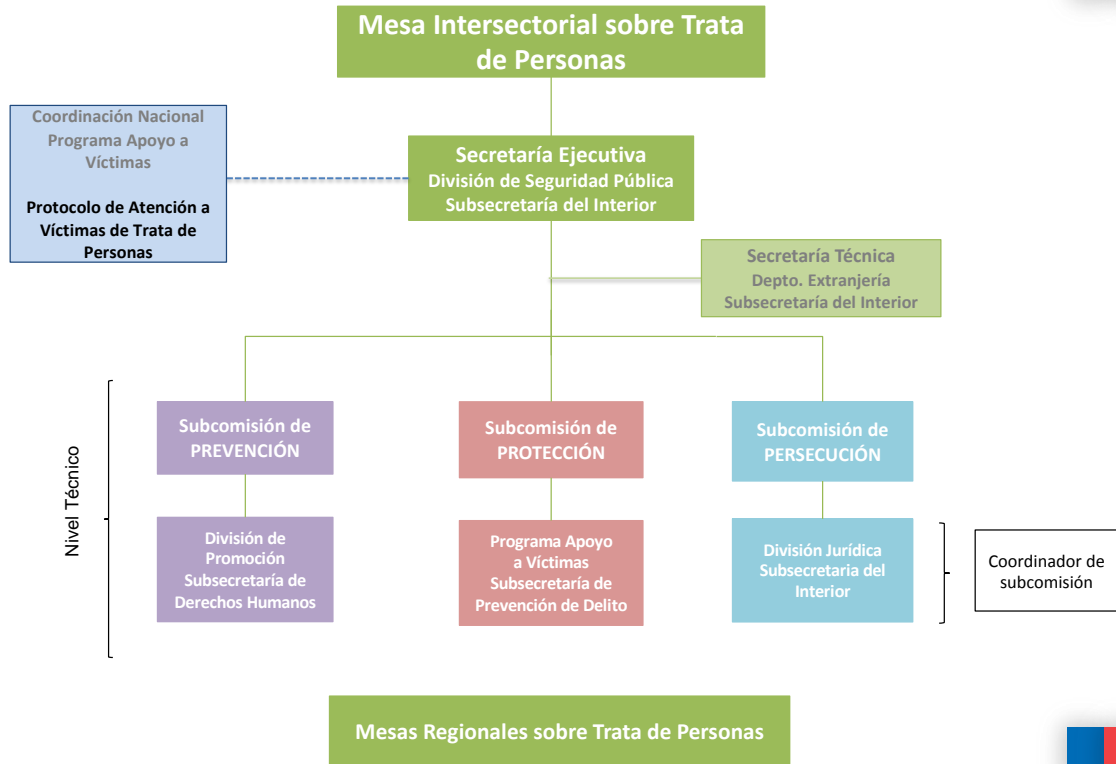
Mesa Intersectorial sobre Trata de Personas

Coordinación Nacional Programa Apoyo a Víctimas

Protocolo de Atención a Víctimas de Trata de Personas

Secretaría Ejecutiva
División de Seguridad Pública
Subsecretaría del Interior

Secretaría Técnica
Depto. Extranjería
Subsecretaría del Interior

Nivel Técnico

Subcomisión de PREVENCIÓN

División de Promoción Subsecretaría de Derechos Humanos

Subcomisión de PROTECCIÓN

Programa Apoyo a Víctimas Subsecretaría de Prevención de Delito

Subcomisión de PERSECUCIÓN

División Jurídica Subsecretaria del Interior

Coordinador de subcomisión

Mesas Regionales sobre Trata de Personas